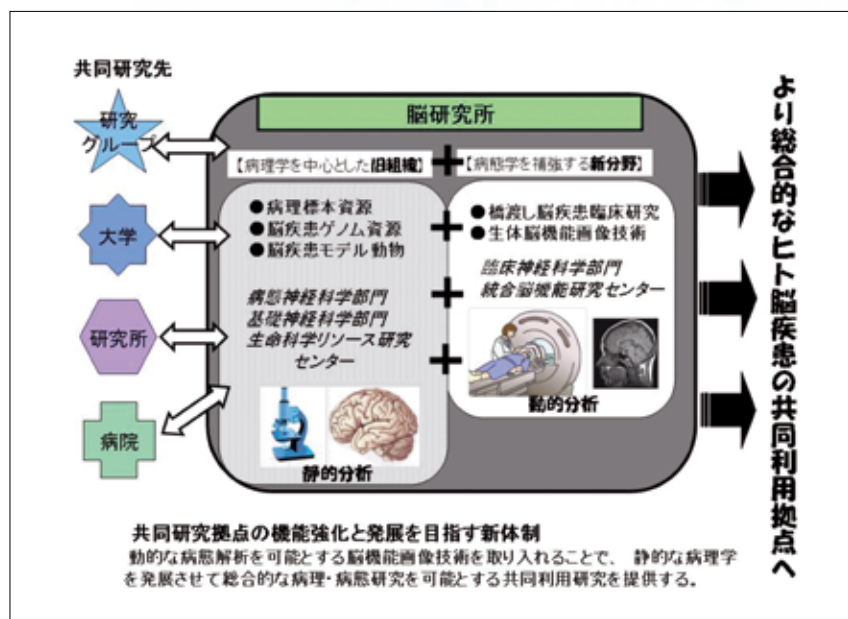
共同研究先

研究グループ

大学

研究所

病院

脳研究所

【病理学を中心とした旧組織】

【病態学を補強する新分野】

●病理標本資源
●脳疾患ゲノム資源
●脳疾患モデル動物

病態神経科学部門
基礎神経科学部門
生命科学リソース研究センター

静的分析

●橋渡し脳疾患臨床研究
●生体脳機能画像技術

臨床神経科学部門
統合脳機能研究センター

動的分析

より総合的なヒト脳疾患の共同利用拠点へ

共同研究拠点の機能強化と発展を目指す新体制

動的な病態解析を可能とする脳機能画像技術を取り入れることで、静的な病理学を発展させて総合的な病理・病態研究を可能とする共同利用研究を提供する。